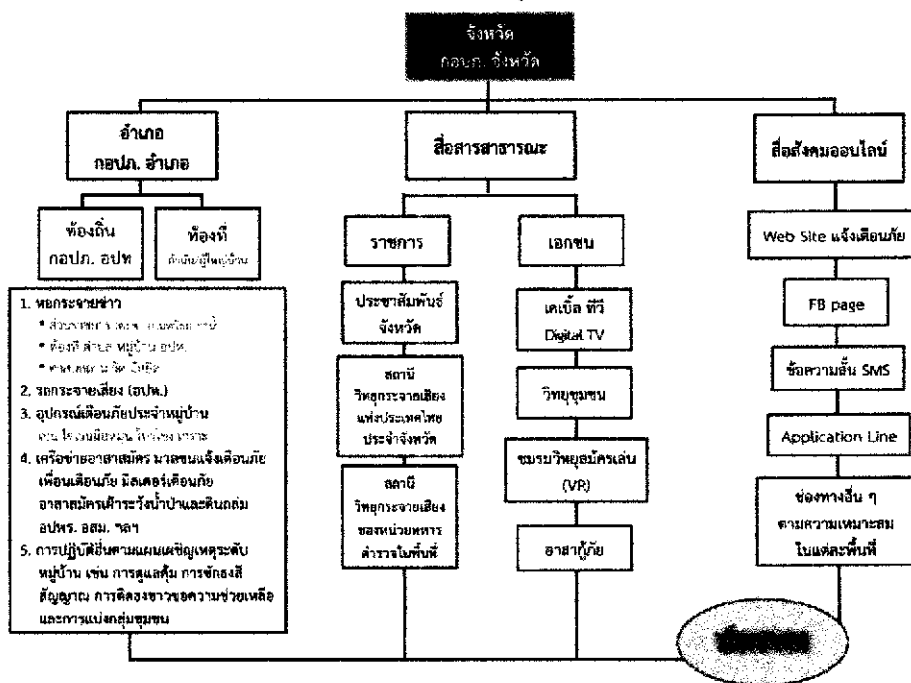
จังหวัด
กอปภ. จังหวัด

อำเภอ
กอปภ. อำเภอ

สื่อสารสาธารณะ

สื่อสังคมออนไลน์

ท้องถิ่น
กอปภ. อปท

ท้องที่
กำนัน/ผู้ใหญ่บ้าน

ราชการ

เอกชน

Web Site แจ้งเตือนภัย

1. หอกระจายข่าว
* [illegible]
* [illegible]
* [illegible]
2. รถกระจายเสียง (อปท.)
3. อุปกรณ์เตือนภัยประจำหมู่บ้าน
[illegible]
4. เครือข่ายอาสาสมัคร มวลชนแจ้งเตือนภัย เพื่อนเตือนภัย มิสเตอร์เตือนภัย อาสาสมัครเฝ้าระวังน้ำป่าและดินถล่ม อปพร. อสม. ฯลฯ
5. การปฏิบัติอื่นตามแผนเผชิญเหตุระดับหมู่บ้าน เช่น การดูแลตุ้ม การชักธงสีสัญญาณ การติดต่อขอความช่วยเหลือ และการแบ่งกลุ่มชุมชน

ประชาสัมพันธ์จังหวัด

สถานีวิทยุกระจายเสียงแห่งประเทศไทยประจำจังหวัด

สถานีวิทยุกระจายเสียงของหน่วยทหารตำรวจในพื้นที่

เคเบิ้ล ทีวี
Digital TV

วิทยุชุมชน

ชมรมวิทยุสมัครเล่น (VR)

อาสากู้ภัย

FB page

ข้อความสั้น SMS

Application Line

ช่องทางอื่น ๆ ตามความเหมาะสมในแต่ละพื้นที่

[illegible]